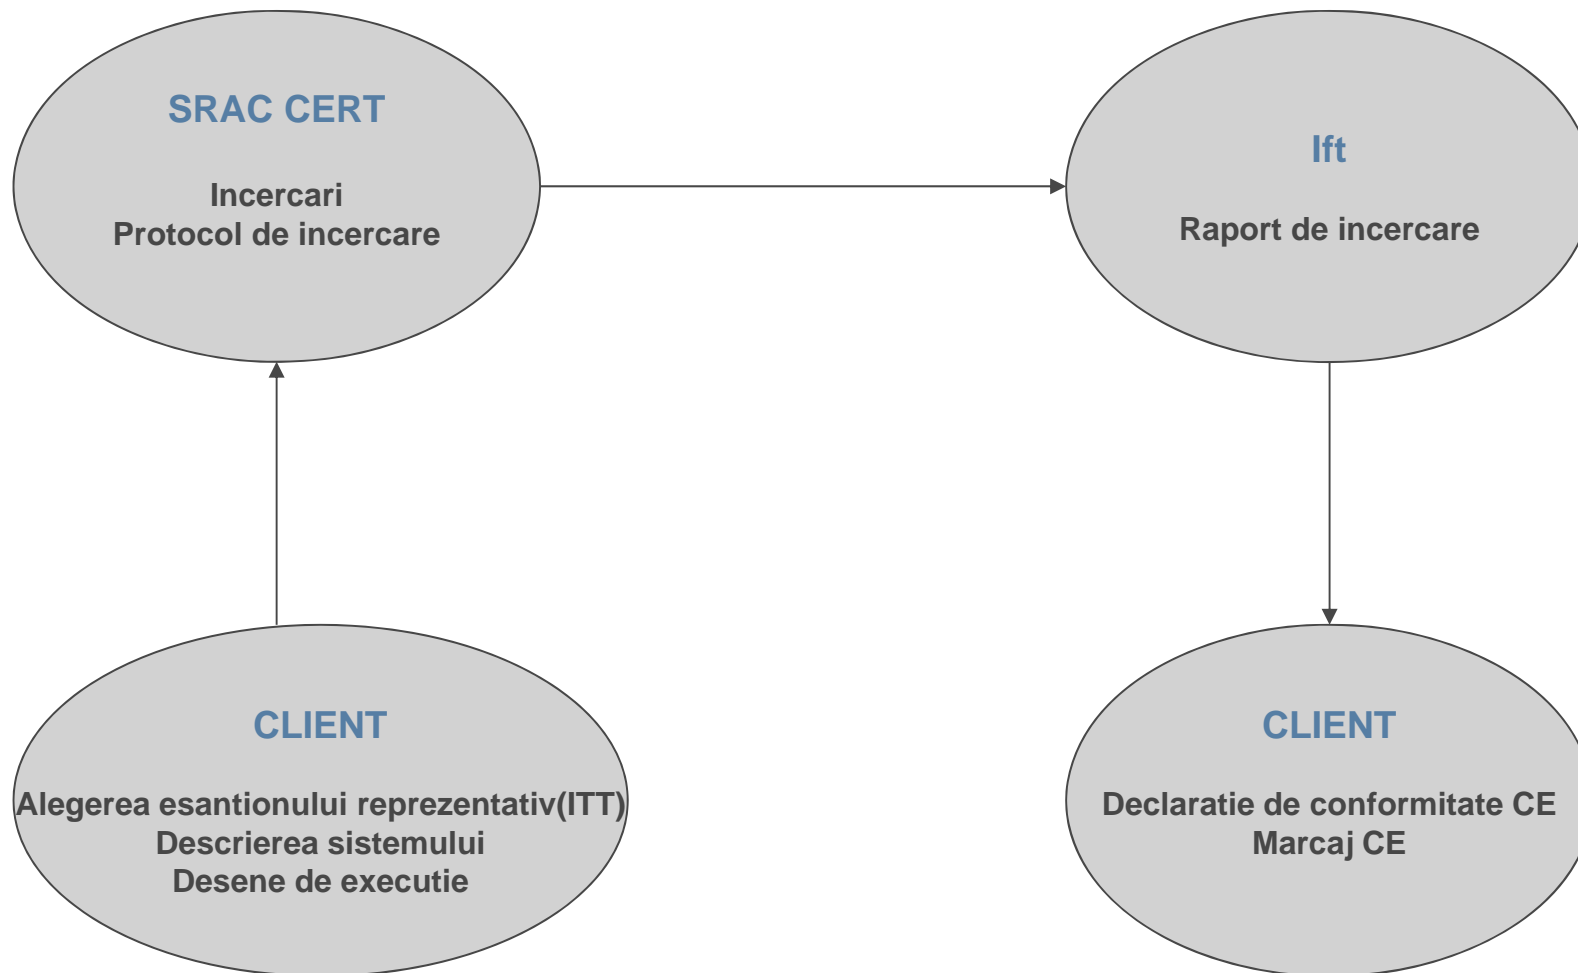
SRAC CERT

Incercari
Protocol de incercare

Ift

Raport de incercare

CLIENT

Alegerea esantionului reprezentativ(ITT)
Descrierea sistemului
Desene de executie

CLIENT

Declaratie de conformitate CE
Marcaj CE